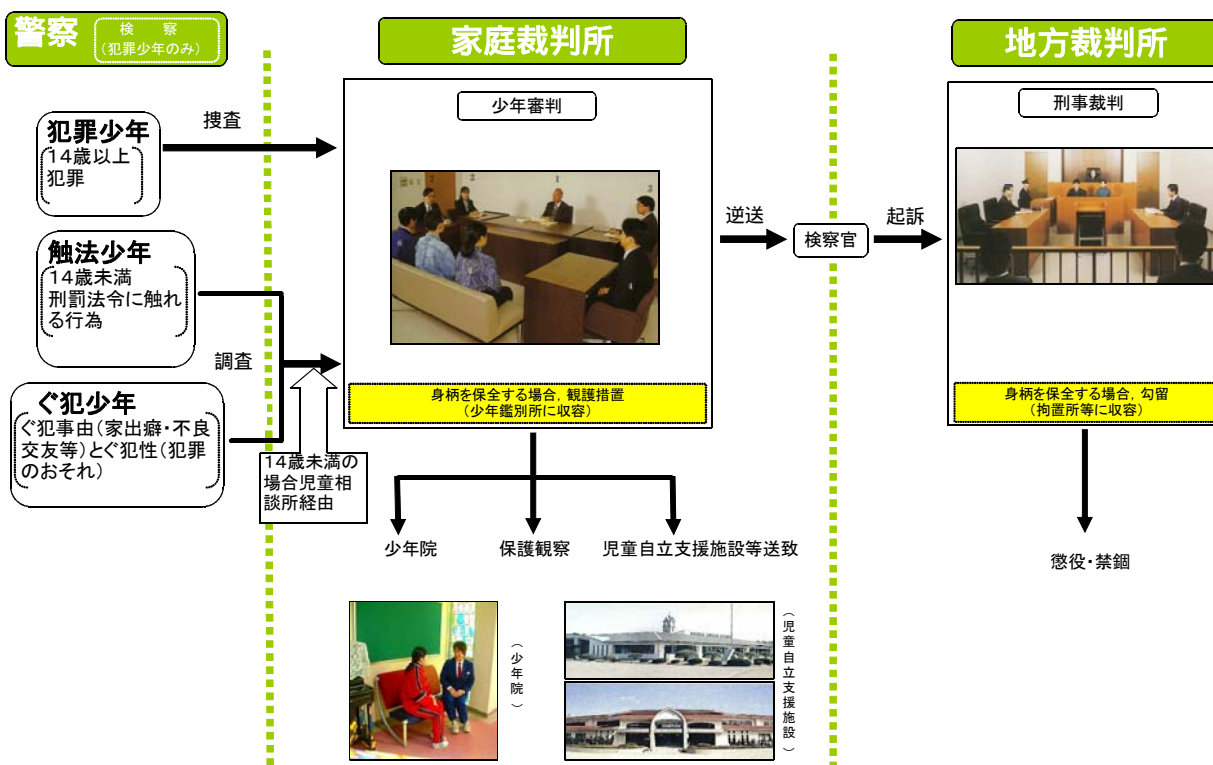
警察

検察
（犯罪少年のみ）

家庭裁判所

地方裁判所

犯罪少年
14歳以上
犯罪

捜査

触法少年
14歳未満
刑罰法令に触れる行為

調査

ぐ犯少年
ぐ犯事由（家出癖・不良交友等）とぐ犯性（犯罪のおそれ）

14歳未満の場合児童相談所経由

少年審判

身柄を保全する場合，観護措置
（少年鑑別所に収容）

逆送

検察官

起訴

刑事裁判

身柄を保全する場合，勾留
（拘置所等に収容）

少年院

保護観察

児童自立支援施設等送致

懲役・禁錮

（少年院）

（児童自立支援施設）